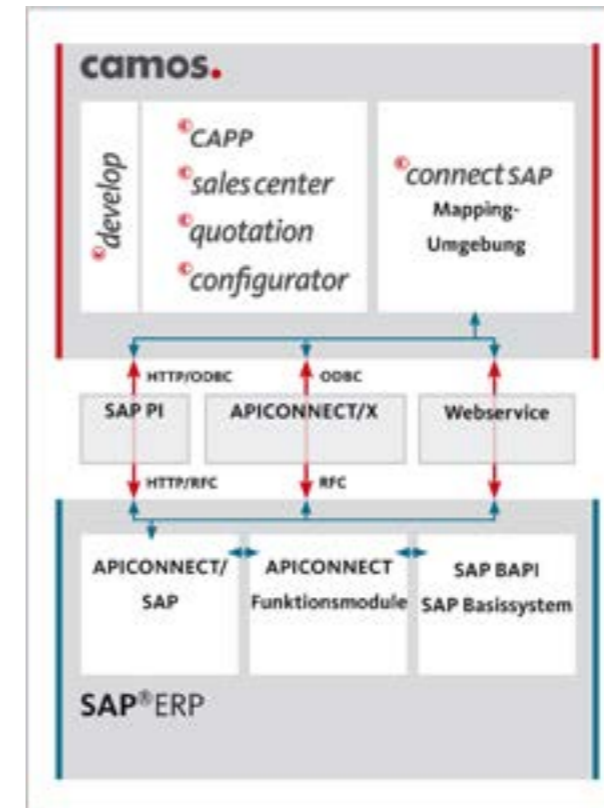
camos.

©develop

©CAPP
©sales center
©quotation
©configurator

©connect SAP
Mapping-Umgebung

HTTP/ODBC
ODBC

SAP PI
APICONNECT/X
Webservice

HTTP/RFC
RFC

APICONNECT/SAP
APICONNECT Funktionsmodule
SAP BAPI SAP Basissystem

SAP®ERP